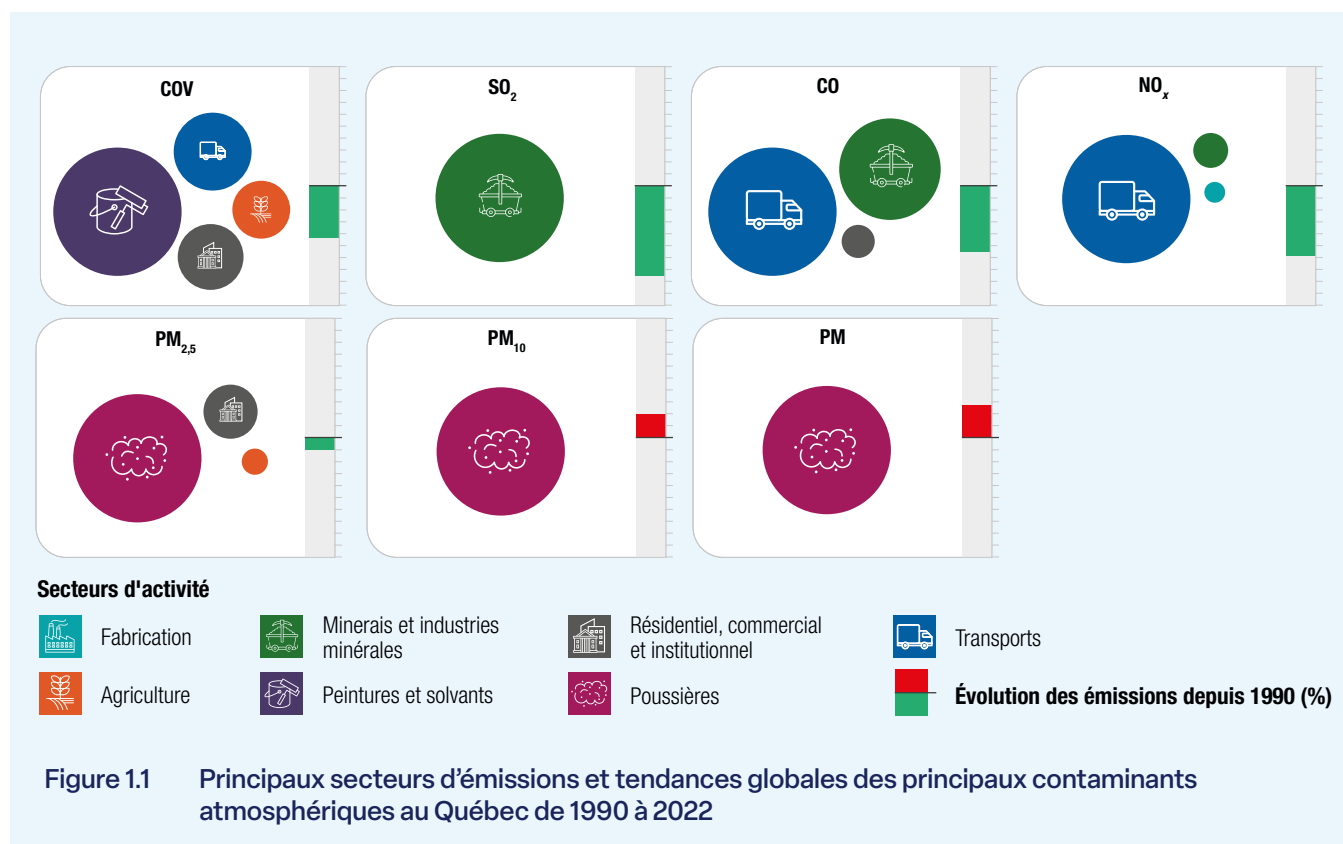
COV

$SO_2$

CO

$NO_x$

$PM_{2,5}$

$PM_{10}$

PM

Secteurs d'activité

Fabrication

Minerais et industries minérales

Résidentiel, commercial et institutionnel

Transports

Agriculture

Peintures et solvants

Poussières

Évolution des émissions depuis 1990 (%)

Figure 1.1 Principaux secteurs d’émissions et tendances globales des principaux contaminants atmosphériques au Québec de 1990 à 2022